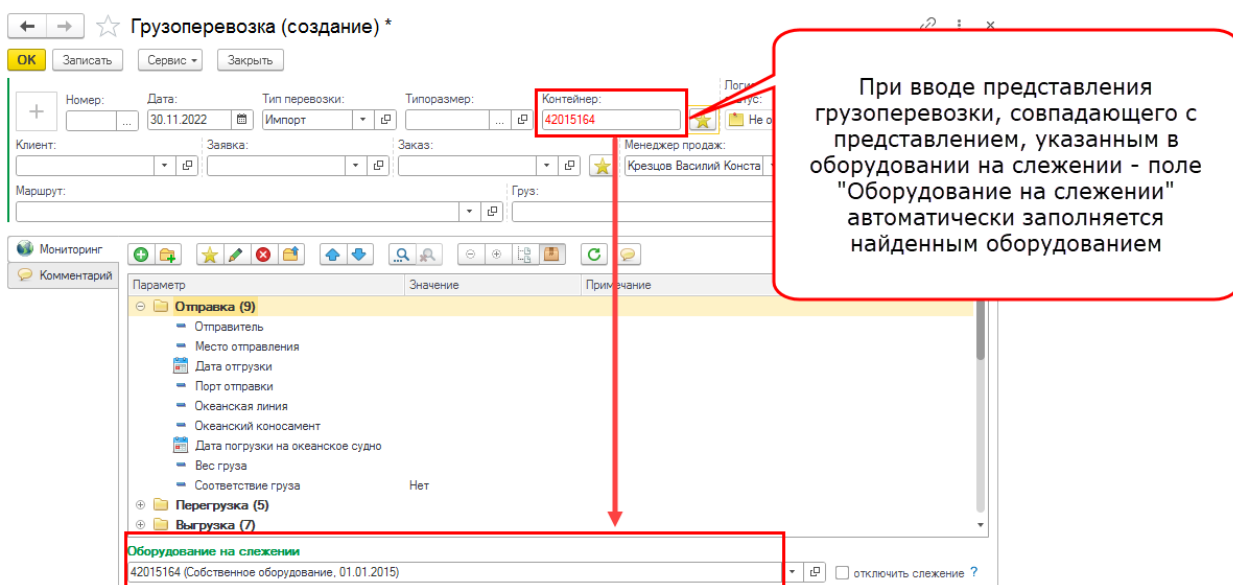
Грузоперевозка (создание) *

ОК Записать Сервис Закрыть

Номер: Дата: 30.11.2022 Тип перевозки: Импорт Типоразмер: Контейнер: 42015164 Логи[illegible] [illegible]тус: Не о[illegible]

Клиент: Заявка: Заказ: Менеджер продаж: Крезцов Василий Конста

Маршрут: Груз:

При вводе представления грузоперевозки, совпадающего с представлением, указанным в оборудовании на слежении - поле "Оборудование на слежении" автоматически заполняется найденным оборудованием

Мониторинг
Комментарий

| Параметр | Значение | Примечание |
|---|---|---|
| Отправка (9) | | |
| Отправитель | | |
| Место отправления | | |
| Дата отгрузки | | |
| Порт отправки | | |
| Океанская линия | | |
| Океанский коносамент | | |
| Дата погрузки на океанское судно | | |
| Вес груза | | |
| Соответствие груза | Нет | |
| Перегрузка (5) | | |
| Выгрузка (7) | | |

Оборудование на слежении
42015164 (Собственное оборудование, 01.01.2015)
отключить слежение ?